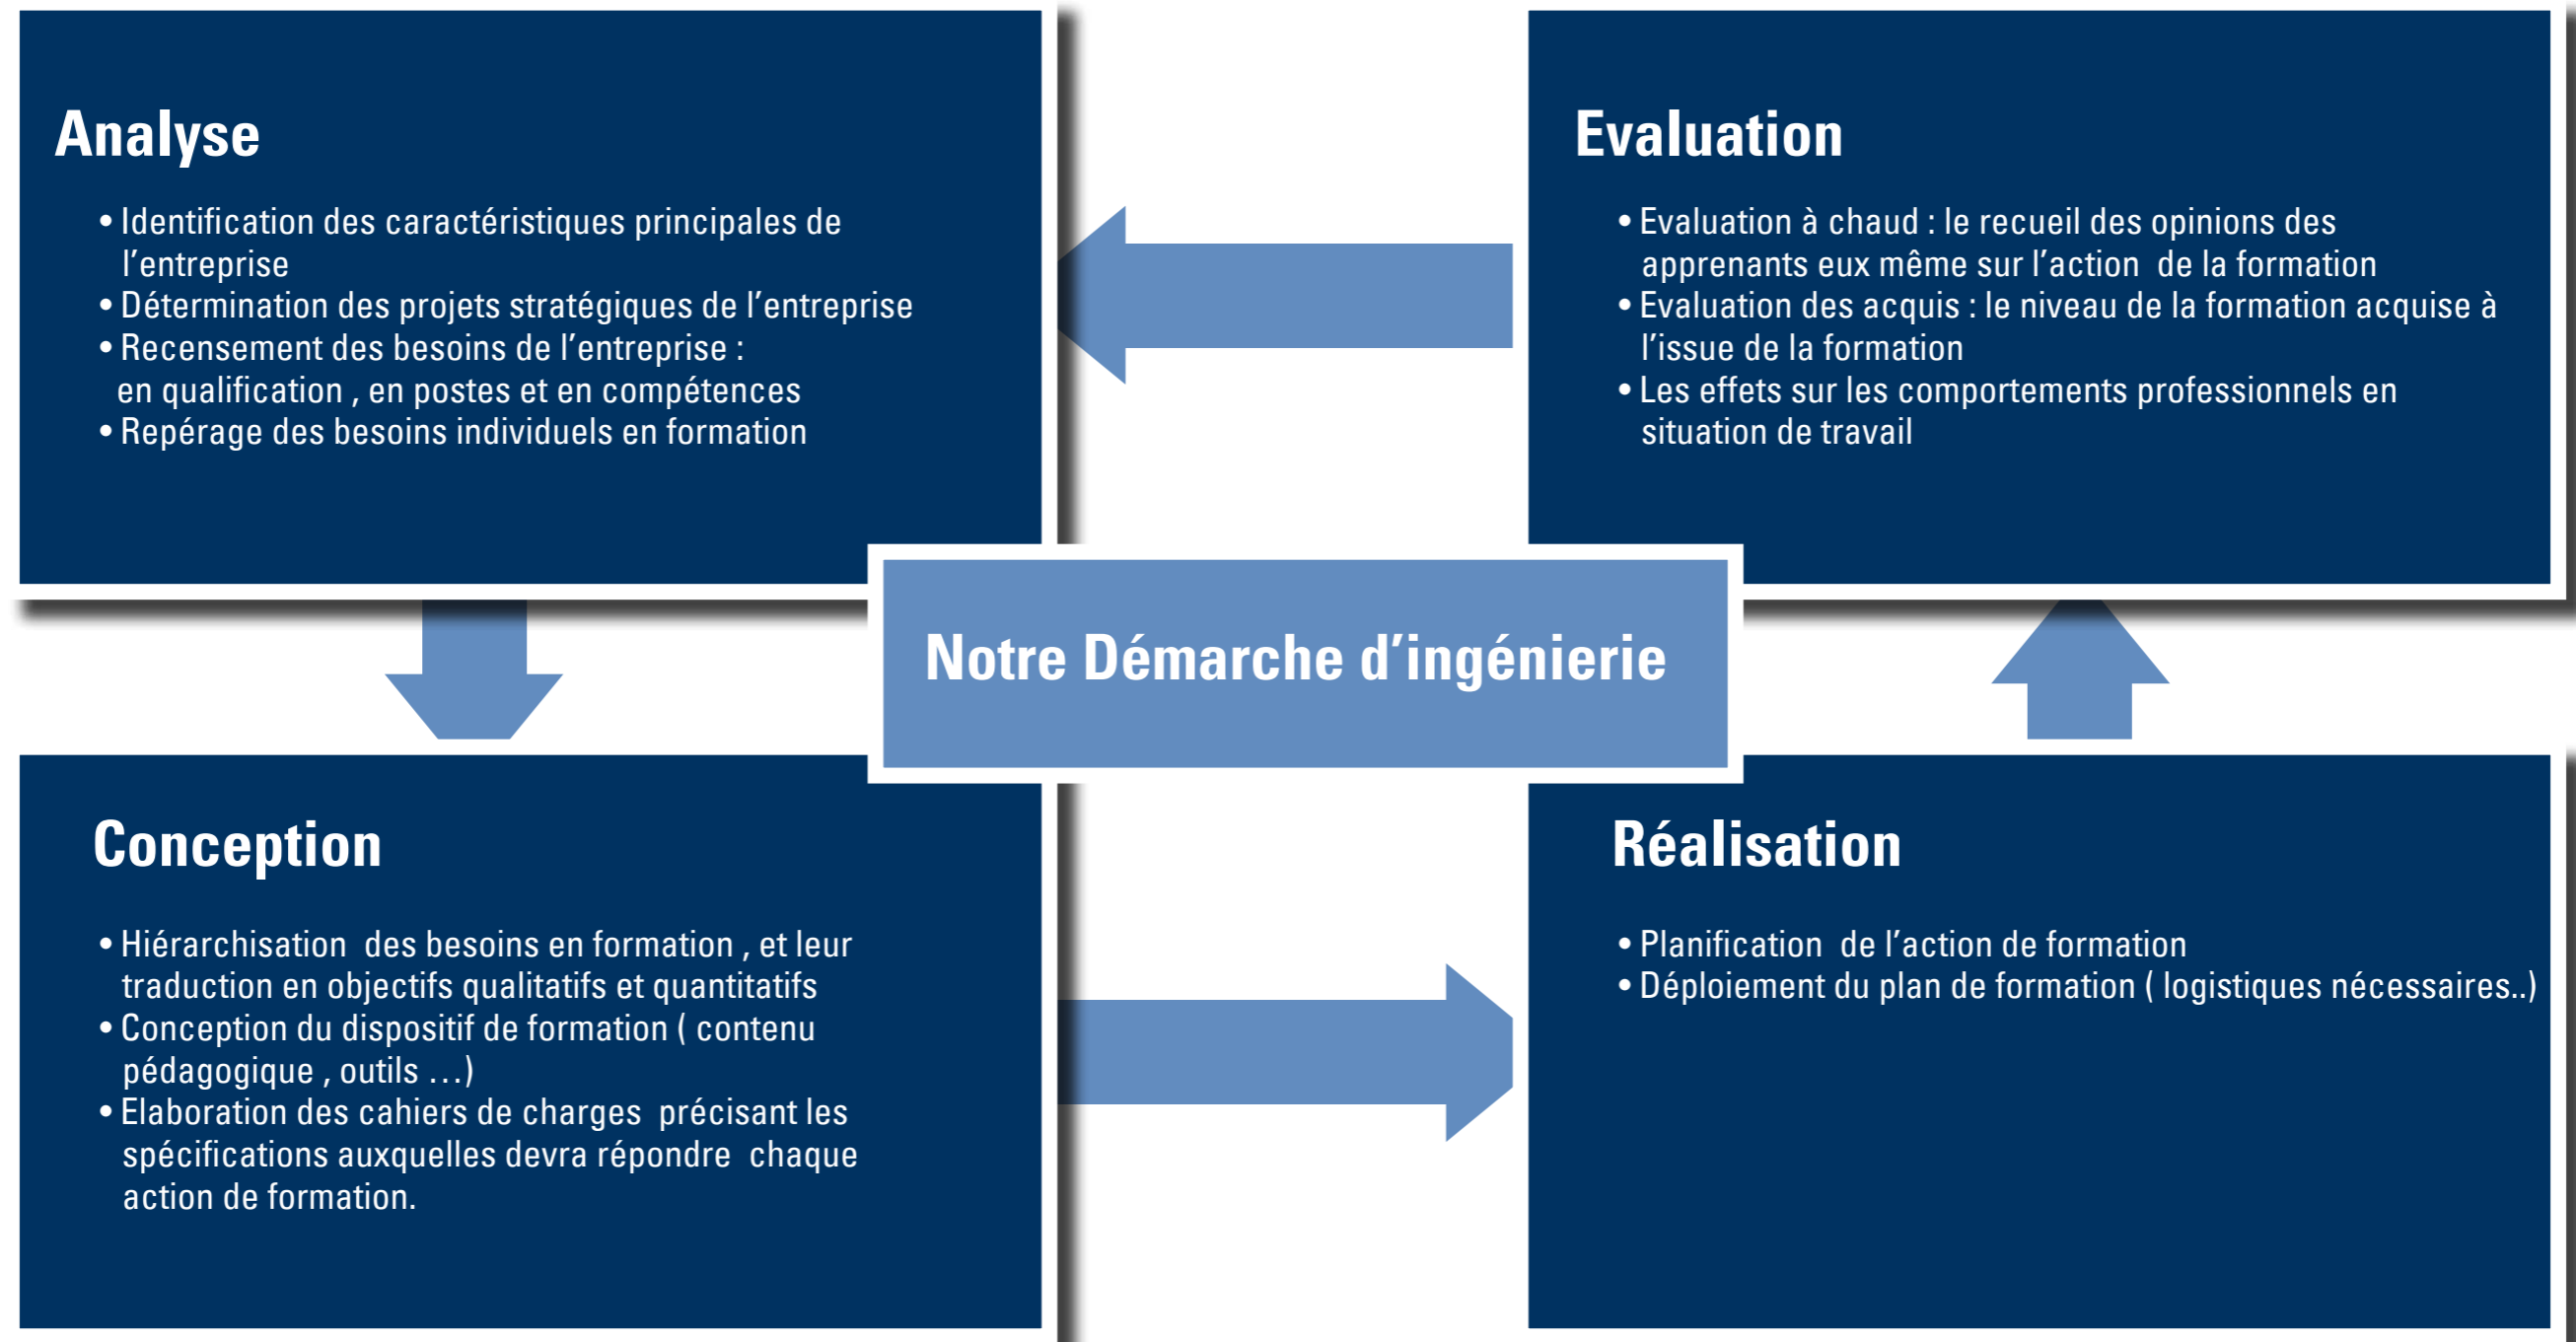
Analyse

• Identification des caractéristiques principales de l'entreprise
• Détermination des projets stratégiques de l'entreprise
• Recensement des besoins de l'entreprise : en qualification , en postes et en compétences
• Repérage des besoins individuels en formation

Evaluation

• Evaluation à chaud : le recueil des opinions des apprenants eux même sur l'action de la formation
• Evaluation des acquis : le niveau de la formation acquise à l'issue de la formation
• Les effets sur les comportements professionnels en situation de travail

Notre Démarche d'ingénierie

Conception

• Hiérarchisation des besoins en formation , et leur traduction en objectifs qualitatifs et quantitatifs
• Conception du dispositif de formation ( contenu pédagogique , outils …)
• Elaboration des cahiers de charges précisant les spécifications auxquelles devra répondre chaque action de formation.

Réalisation

• Planification de l'action de formation
• Déploiement du plan de formation ( logistiques nécessaires..)